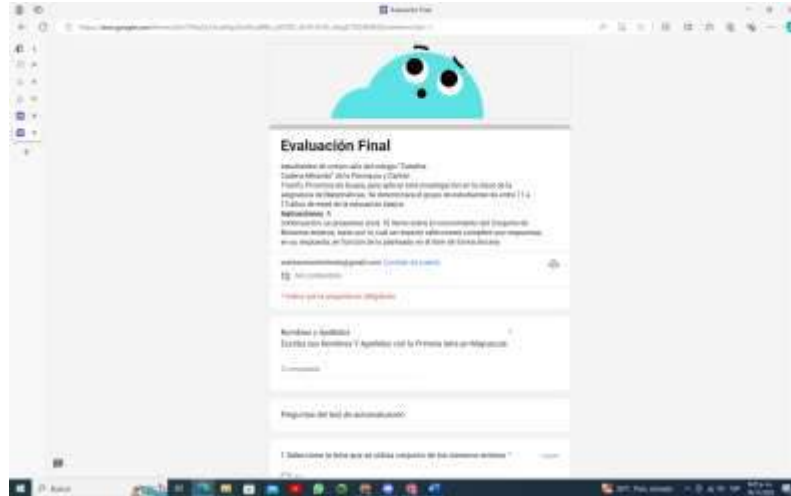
Evaluación Final

Estudiantes de cuarto año del colegio "Catalina Cadena Miranda" de la Parroquia y Cantón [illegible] Provincia de Bolívar, para aplicar una investigación en la clase de la asignatura de Matemáticas. Se desarrollará el grupo de estudiantes de entre 11 a 13 años de edad de la educación básica.
Indicaciones: 1
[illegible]

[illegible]@gmail.com Cambiar de cuenta
No compartido

* Indica que la pregunta es obligatoria

Nombres y Apellidos
Escriba sus Nombres Y Apellidos con la Primera letra en Mayúscula

Tu respuesta

Preguntas del test de autoevaluación

1. Seleccione la letra que sin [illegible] conjunto de los números enteros *